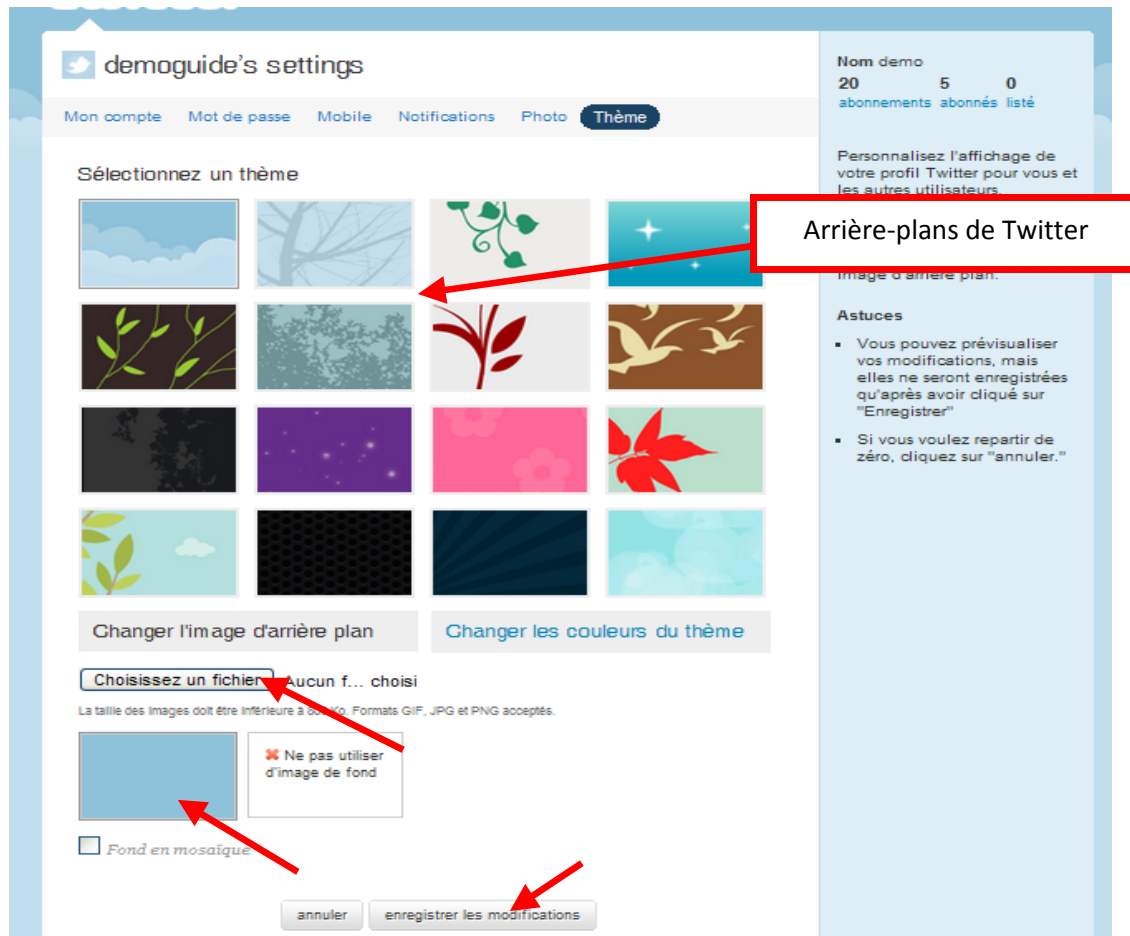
demoguide's settings

Mon compte Mot de passe Mobile Notifications Photo Thème

Sélectionnez un thème

Arrière-plans de Twitter

Changer l'image d'arrière plan

Changer les couleurs du thème

Choisissez un fichier Aucun f… choisi

La taille des images doit être inférieure à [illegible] Ko. Formats GIF, JPG et PNG acceptés.

Ne pas utiliser d'image de fond

Fond en mosaïque

annuler enregistrer les modifications

Nom demo
20 abonnements 5 abonnés 0 listé

Personnalisez l'affichage de votre profil Twitter pour vous et les autres utilisateurs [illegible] image d'arrière plan.

Astuces

- Vous pouvez prévisualiser vos modifications, mais elles ne seront enregistrées qu'après avoir cliqué sur "Enregistrer"
- Si vous voulez repartir de zéro, cliquez sur "annuler."